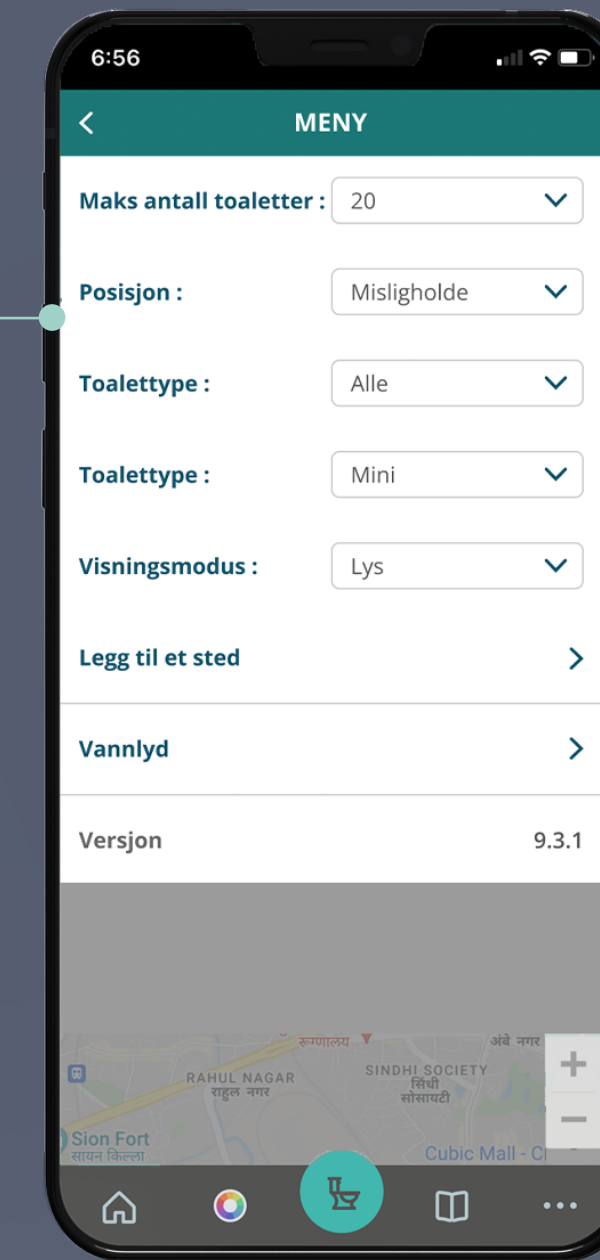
6:56

MENY

Maks antall toaletter : 20

Posisjon : Misligholde

Toalettype : Alle

Toalettype : Mini

Visningsmodus : Lys

Legg til et sted

Vannlyd

Versjon 9.3.1

रुग्णालय
अंबे नगर
RAHUL NAGAR
राहुल नगर
SINDHI SOCIETY
सिंधी
सोसायटी
Sion Fort
सायन किल्ला
Cubic Mall - C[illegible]
+
−